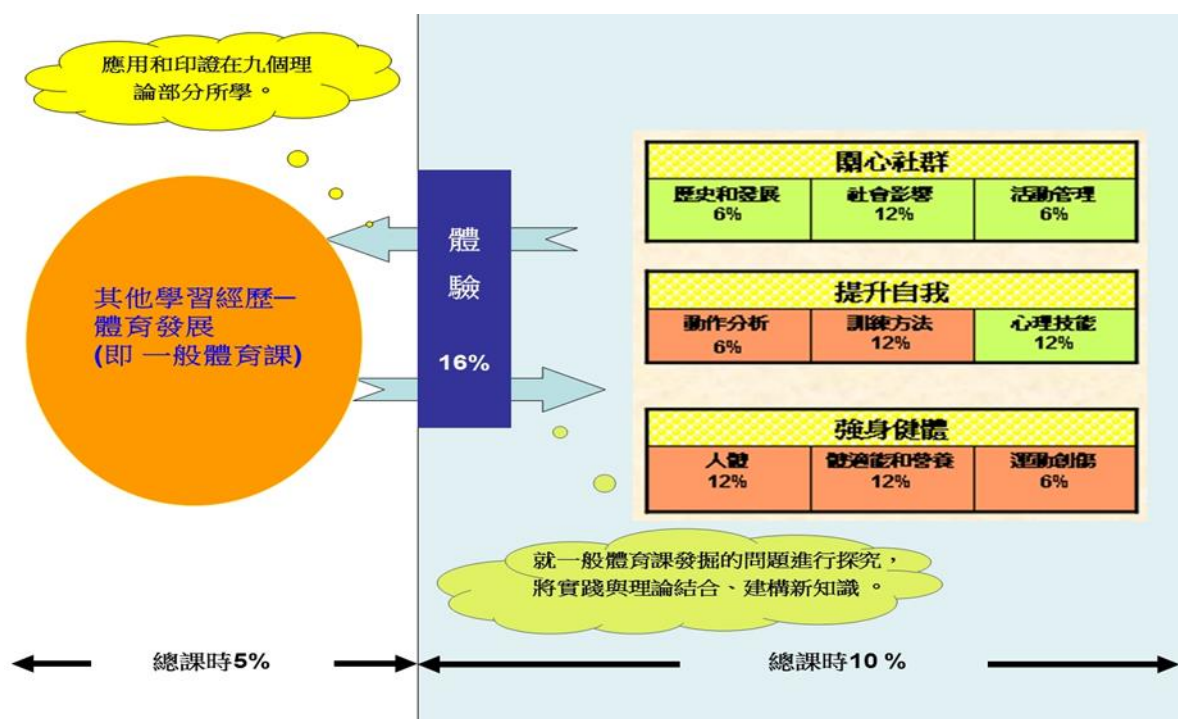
應用和印證在九個理論部分所學。

其他學習經歷—
體育發展
(即 一般體育課)

體
驗
16%

| 關心社群 | | |
|---|---|---|
| 歷史和發展 6% | 社會影響 12% | 活動管理 6% |

| 提升自我 | | |
|---|---|---|
| 動作分析 6% | 訓練方法 12% | 心理技能 12% |

| 強身健體 | | |
|---|---|---|
| 人體 12% | 體適能和營養 12% | 運動創傷 6% |

就一般體育課發掘的問題進行探究，將實踐與理論結合、建構新知識 。

總課時5%

總課時10 %